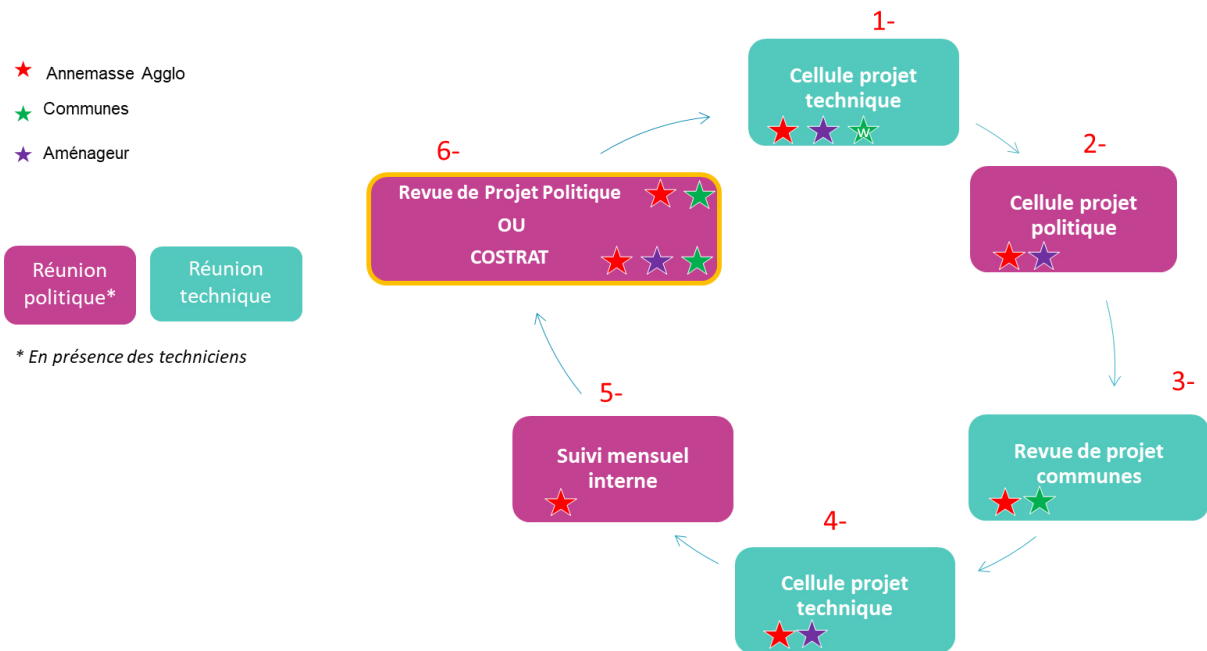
★ Annemasse Agglo
★ Communes
★ Aménageur

Réunion politique*

Réunion technique

* En présence des techniciens

1-
Cellule projet technique

2-
Cellule projet politique

3-
Revue de projet communes

4-
Cellule projet technique

5-
Suivi mensuel interne

6-
Revue de Projet Politique
OU
COSTRAT